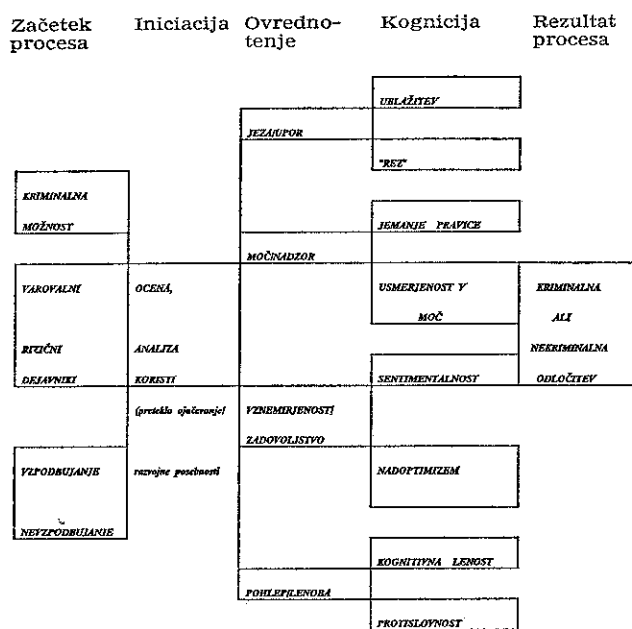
Začetek procesa

Iniciacija

Ovrednotenje

Kognicija

Rezultat procesa

UBLAŽITEV

JEZA/UPOR

"REZ"

KRIMINALNA

MOŽNOST

JEMANJE PRAVICE

MOČ/NADZOR

VAROVALNI

OCENA,

USMERJENOST V

KRIMINALNA

MOČ

ALI

RIZIČNI

ANALIZA

NEKRIMINALNA

DEJAVNIKI

KORISTI

SENTIMENTALNOST

ODLOČITEV

(preteklo ojačevanje)

VZNEMIRJENOST/

ZADOVOLJSTVO

VZPODBUJANJE

razvojne posebnosti

NADOPTIMIZEM

NEVZPODBUJANJE

KOGNITIVNA LENOST

POHLEP/LENOBA

PROTISLOVNOST